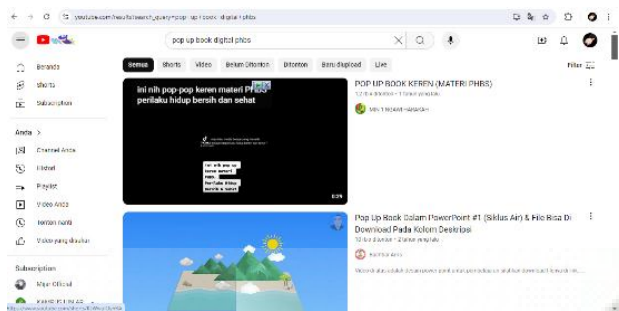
youtube.com/results?search_query=pop+up+book+digital+phbs

pop up book digital phbs

Semua | Shorts | Video | Belum Ditonton | Ditonton | Baru diupload | Live

Filter

Beranda
Shorts
Subscription

Anda >
Channel Anda
Histori
Playlist
Video Anda
Tonton nanti
Video yang disukai

Subscription
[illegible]
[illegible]

ini nih pop-pop keren materi PHBS perilaku hidup bersih dan sehat

POP UP BOOK KEREN (MATERI PHBS)
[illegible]
MIN 1 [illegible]

Pop Up Book Dalam PowerPoint #1 (Siklus Air) & File Bisa Di Download Pada Kolom Deskripsi
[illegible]
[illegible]
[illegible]